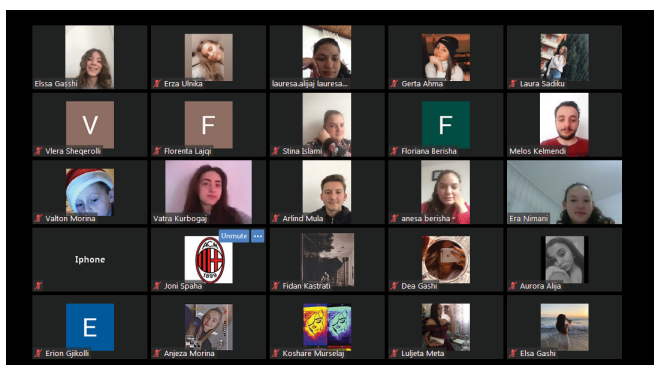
Elssa Gashi
Erza Ulnika
lauresa.alijaj lauresa...
Gerta Ahma
Laura Sadiku
V
Vlera Sheqerolli
F
Florenta Lajqi
Stina Islami
F
Floriana Berisha
Melos Kelmendi
Valton Morina
Vatra Kurbogaj
Arlind Mula
anesa berisha
Era Nimani
Iphone
Unmute
ACM 1899
Joni Spaha
Fidan Kastrati
Dea Gashi
Aurora Alija
E
Erion Gjikolli
Anjeza Morina
Koshare Murselaj
Luljeta Meta
Elsa Gashi